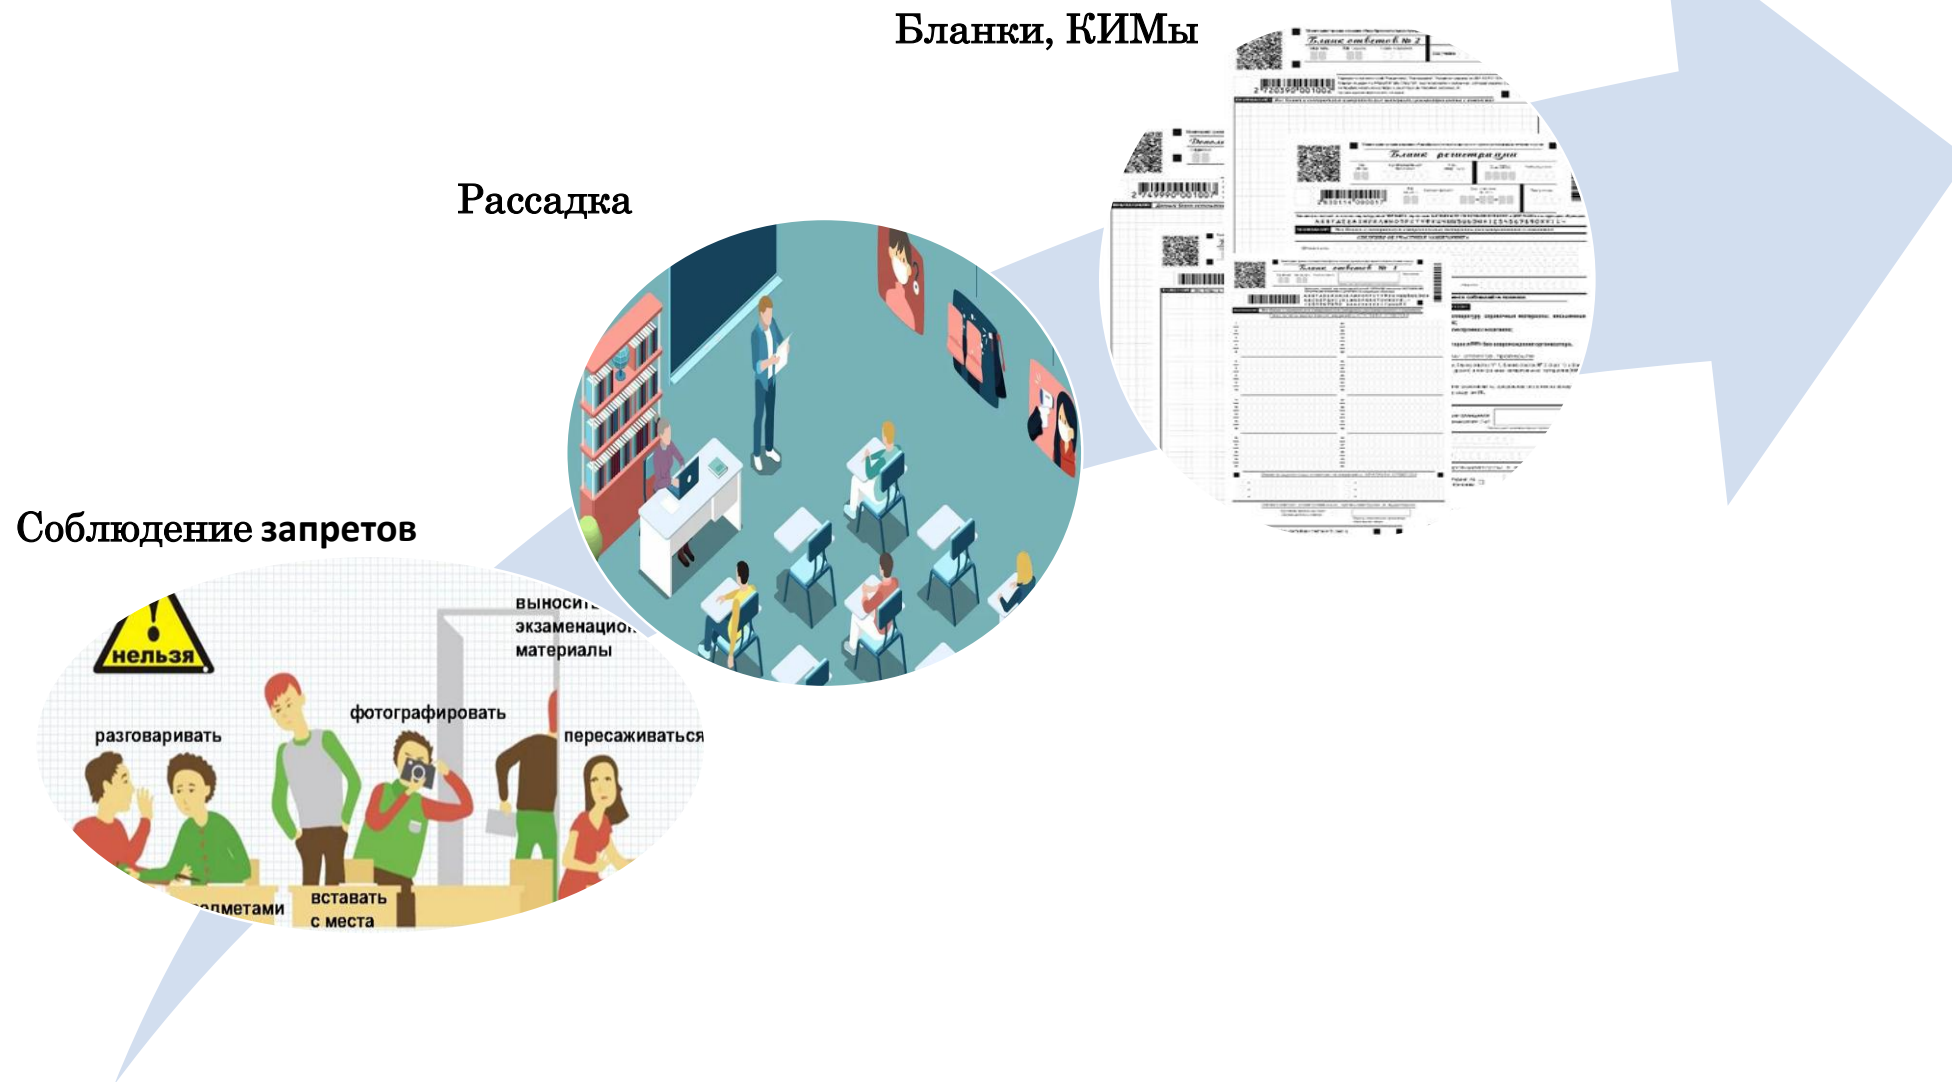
Бланки, КИМы

Рассадка

Соблюдение запретов

нельзя

выноси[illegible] экзаменацио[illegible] материалы

разговаривать

фотографировать

пересаживаться

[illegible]дметами

вставать с места

Бланк ответов № 2

Бланк регистрации

Бланк ответов № 1